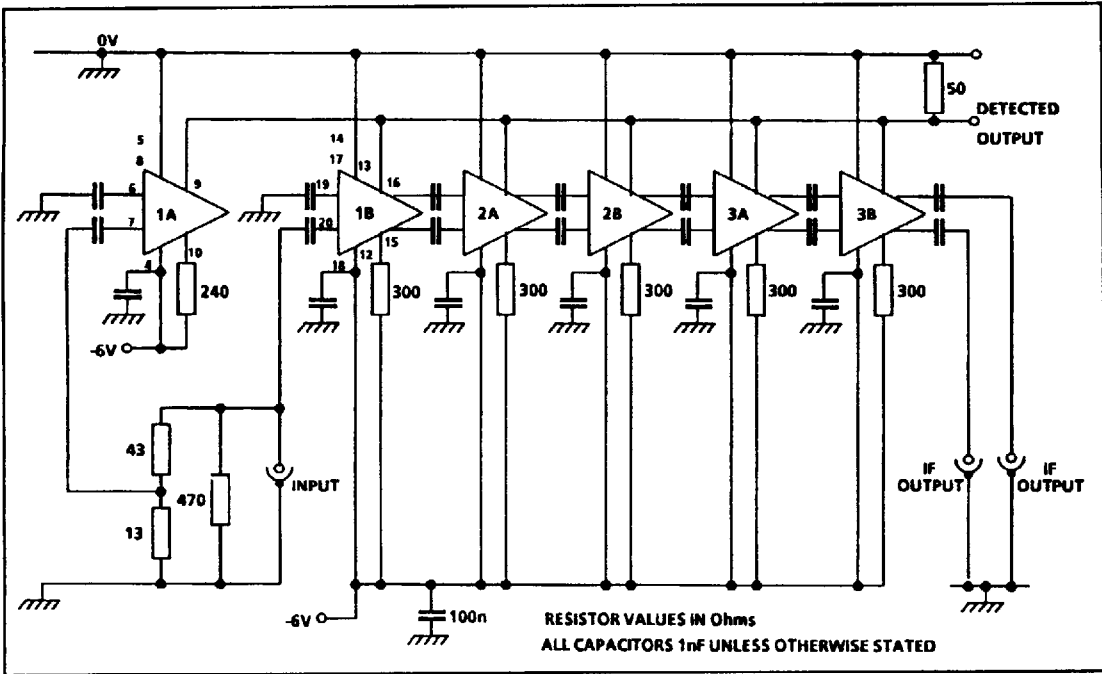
0V

50

DETECTED OUTPUT

5
8
6
7
1A
9
4
10
240
-6V

14
17
13
16
19
20
1B
12
15
18
300

2A
300
2B
300
3A
300
3B
300

43
470
13
INPUT

IF OUTPUT
IF OUTPUT

-6V
100n

RESISTOR VALUES IN Ohms
ALL CAPACITORS 1nF UNLESS OTHERWISE STATED